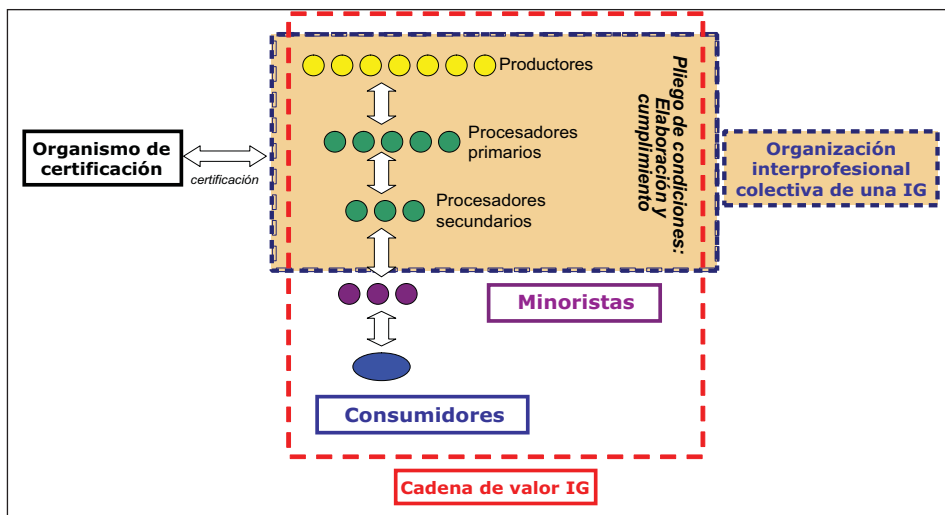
Organismo de certificación

certificación

Productores

Procesadores primarios

Procesadores secundarios

Pliego de condiciones: Elaboración y cumplimiento

Organización interprofesional colectiva de una IG

Minoristas

Consumidores

Cadena de valor IG